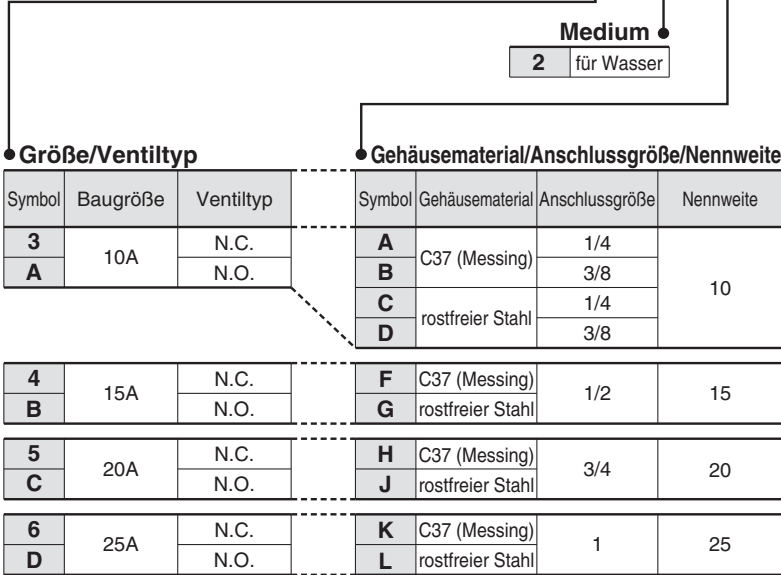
Medium

| 2 | für Wasser |
|---|---|

Größe/Ventiltyp

| Symbol | Baugröße | Ventiltyp |
|---|---|---|
| 3 | 10A | N.C. |
| A | | N.O. |
| 4 | 15A | N.C. |
| B | | N.O. |
| 5 | 20A | N.C. |
| C | | N.O. |
| 6 | 25A | N.C. |
| D | | N.O. |

Gehäusematerial/Anschlussgröße/Nennweite

| Symbol | Gehäusematerial | Anschlussgröße | Nennweite |
|---|---|---|---|
| A | C37 (Messing) | 1/4 | 10 |
| B | | 3/8 | |
| C | rostfreier Stahl | 1/4 | |
| D | | 3/8 | |
| F | C37 (Messing) | 1/2 | 15 |
| G | rostfreier Stahl | | |
| H | C37 (Messing) | 3/4 | 20 |
| J | rostfreier Stahl | | |
| K | C37 (Messing) | 1 | 25 |
| L | rostfreier Stahl | | |